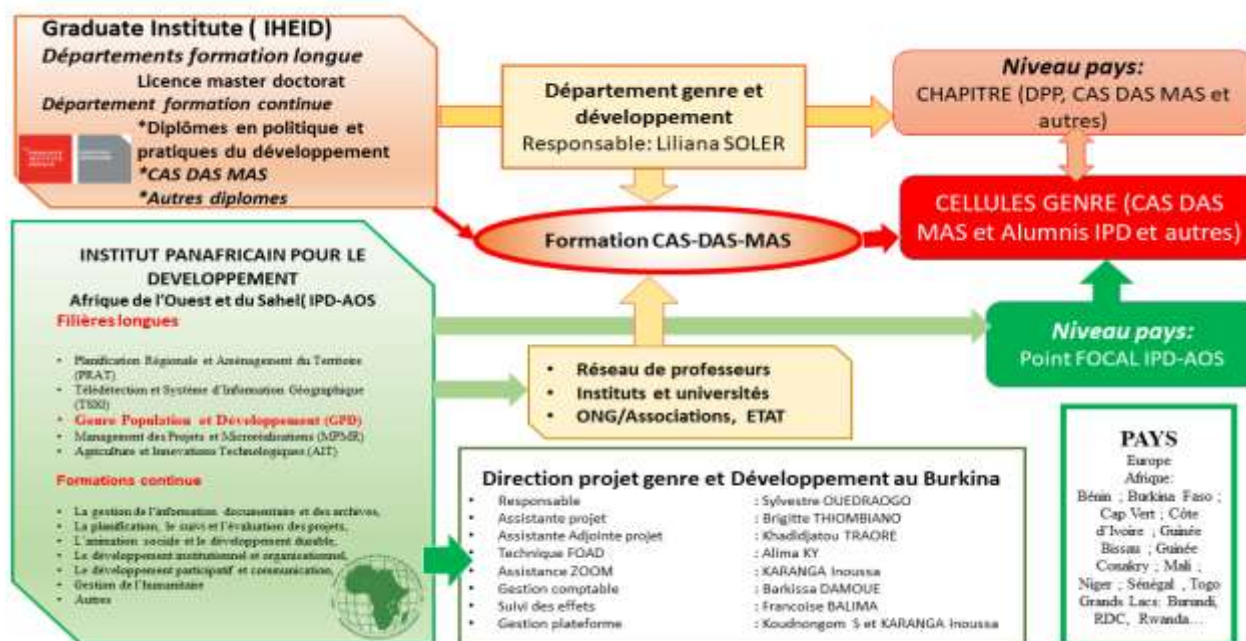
Graduate Institute ( IHEID)
*Départements formation longue*
Licence master doctorat
*Département formation continue*
\*Diplômes en politique et pratiques du développement
*\*CAS DAS MAS*
*\*Autres diplomes*

Département genre et développement
Responsable: Liliana SOLER

*Niveau pays:*
CHAPITRE (DPP, CAS DAS MAS et autres)

CELLULES GENRE (CAS DAS MAS et Alumnis IPD et autres)

Formation CAS-DAS-MAS

INSTITUT PANAFRICAIN POUR LE DEVELOPPEMENT
Afrique de l'Ouest et du Sahel( IPD-AOS
Filières longues

- Planification Régionale et Aménagement du Territoire (PRAT)
- Télédétection et Système d'Information Géographique (TSIG)
- Genre Population et Développement (GPD)
- Management des Projets et Microréalisations (MPMR)
- Agriculture et Innovations Technologiques (AIT)

Formations continue

- La gestion de l'information documentaire et des archives,
- La planification, le suivi et l'évaluation des projets,
- L'animation sociale et le développement durable,
- Le développement institutionnel et organisationnel,
- Le développement participatif et communication,
- Gestion de l'humanitaire
- Autres

*Niveau pays:*
Point FOCAL IPD-AOS

- Réseau de professeurs
- Instituts et universités
- ONG/Associations, ETAT

Direction projet genre et Développement au Burkina

| | |
|---|---|
| Responsable | : Sylvestre OUEDRAOGO |
| Assistante projet | : Brigitte THIOMBIANO |
| Assistante Adjointe projet | : Khadidjatou TRAORE |
| Technique FOAD | : Alima KY |
| Assistance ZOOM | : KARANGA Inoussa |
| Gestion comptable | : Barkissa DAMOUE |
| Suivi des effets | : Francoise BALIMA |
| Gestion plateforme | : Koudnongom S et KARANGA Inoussa |

PAYS
Europe
Afrique:
Bénin ; Burkina Faso ; Cap Vert ; Côte d'Ivoire ; Guinée Bissau ; Guinée Conakry ; Mali ; Niger ; Sénégal , Togo
Grands Lacs: Burundi, RDC, Rwanda…